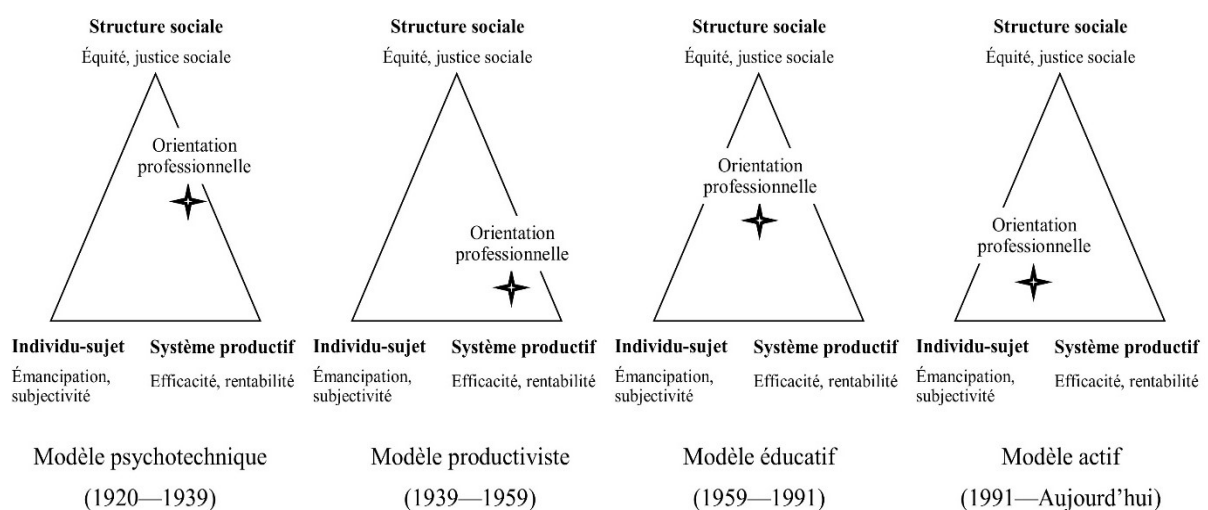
Structure sociale
Équité, justice sociale

Orientation professionnelle

Individu-sujet
Émancipation, subjectivité

Système productif
Efficacité, rentabilité

Modèle psychotechnique
(1920—1939)

Structure sociale
Équité, justice sociale

Orientation professionnelle

Individu-sujet
Émancipation, subjectivité

Système productif
Efficacité, rentabilité

Modèle productiviste
(1939—1959)

Structure sociale
Équité, justice sociale

Orientation professionnelle

Individu-sujet
Émancipation, subjectivité

Système productif
Efficacité, rentabilité

Modèle éducatif
(1959—1991)

Structure sociale
Équité, justice sociale

Orientation professionnelle

Individu-sujet
Émancipation, subjectivité

Système productif
Efficacité, rentabilité

Modèle actif
(1991—Aujourd'hui)